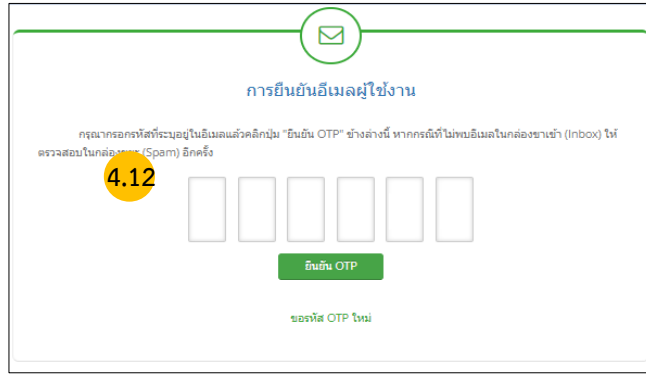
การยืนยันอีเมลผู้ใช้งาน

กรุณากรอกรหัสที่ระบุอยู่ในอีเมลแล้วคลิกปุ่ม "ยืนยัน OTP" ข้างล่างนี้ หากกรณีที่ไม่พบอีเมลในกล่องขาเข้า (Inbox) ให้ตรวจสอบในกล่อง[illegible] (Spam) อีกครั้ง

4.12

ยืนยัน OTP

ขอรหัส OTP ใหม่